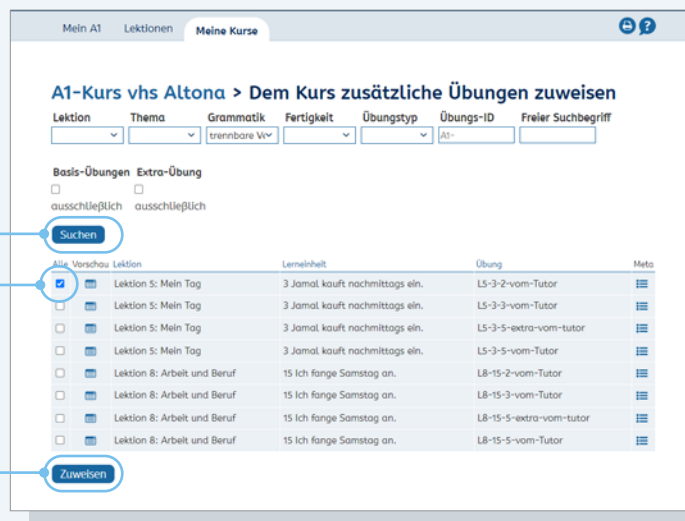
Mein A1 Lektionen Meine Kurse

A1-Kurs vhs Altona > Dem Kurs zusätzliche Übungen zuweisen

Lektion Thema Grammatik Fertigkeit Übungstyp Übungs-ID Freier Suchbegriff

trennbare Ve A1-

Basis-Übungen Extra-Übung
ausschließlich ausschließlich

Suchen

| Alle | Vorschau | Lektion | Lerneinheit | Übung | Meta |
|---|---|---|---|---|---|
| ☑ | | Lektion 5: Mein Tag | 3 Jamal kauft nachmittags ein. | L5-3-2-vom-Tutor | |
| ☐ | | Lektion 5: Mein Tag | 3 Jamal kauft nachmittags ein. | L5-3-3-vom-Tutor | |
| ☐ | | Lektion 5: Mein Tag | 3 Jamal kauft nachmittags ein. | L5-3-5-extra-vom-tutor | |
| ☐ | | Lektion 5: Mein Tag | 3 Jamal kauft nachmittags ein. | L5-3-5-vom-Tutor | |
| ☐ | | Lektion 8: Arbeit und Beruf | 15 Ich fange Samstag an. | L8-15-2-vom-Tutor | |
| ☐ | | Lektion 8: Arbeit und Beruf | 15 Ich fange Samstag an. | L8-15-3-vom-Tutor | |
| ☐ | | Lektion 8: Arbeit und Beruf | 15 Ich fange Samstag an. | L8-15-5-extra-vom-tutor | |
| ☐ | | Lektion 8: Arbeit und Beruf | 15 Ich fange Samstag an. | L8-15-5-vom-Tutor | |

Zuweisen